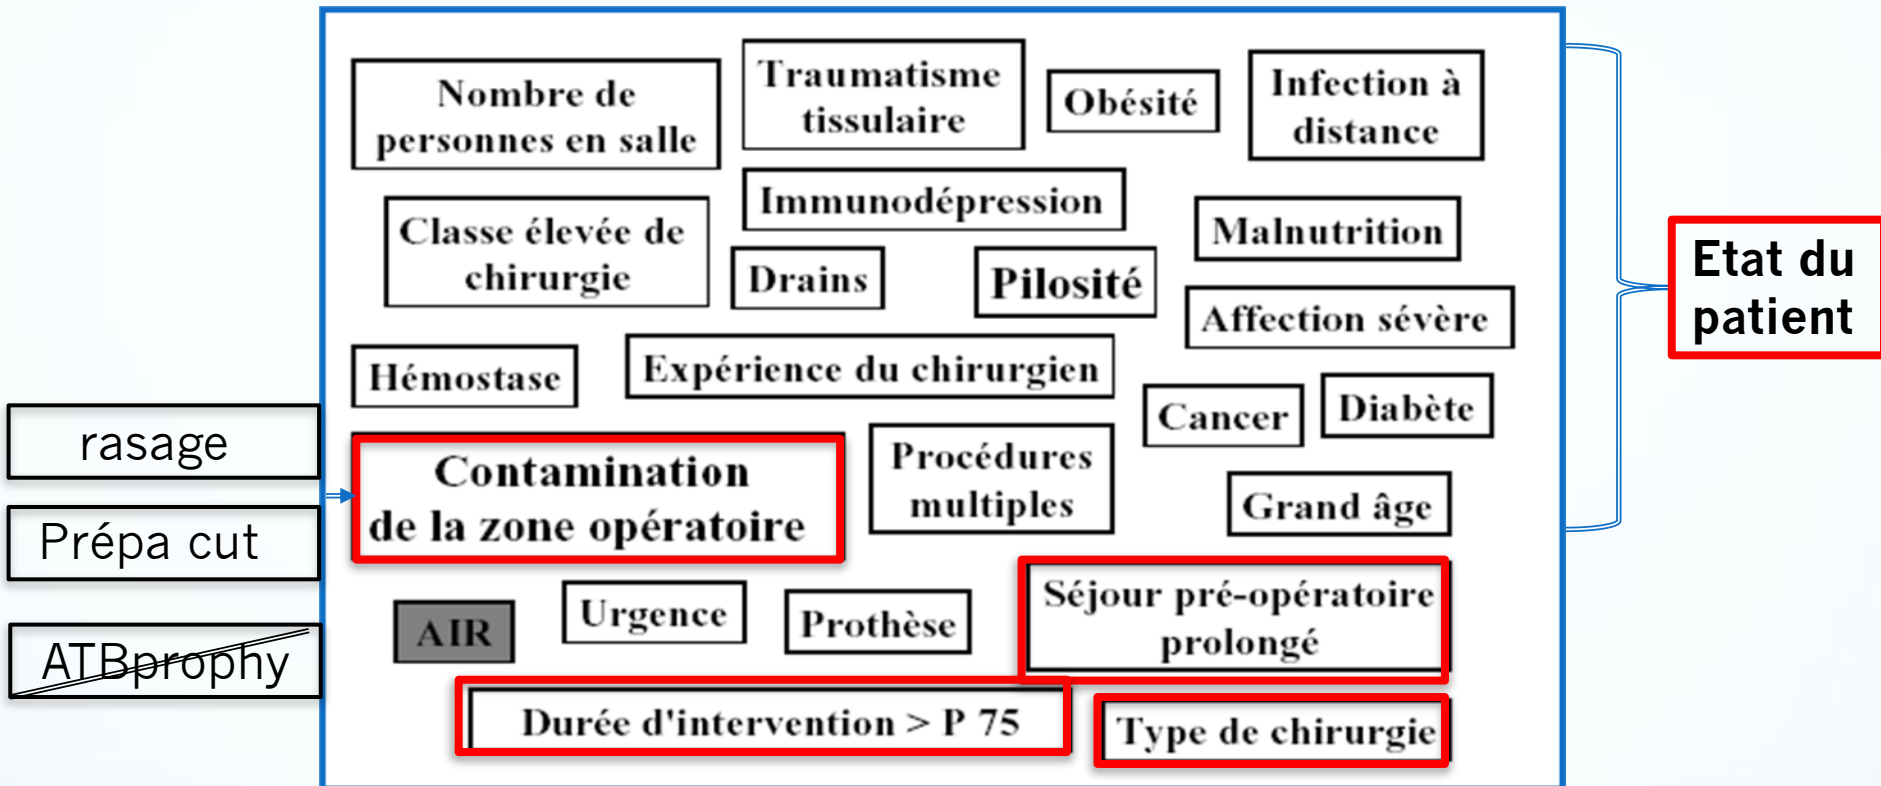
Nombre de personnes en salle

Traumatisme tissulaire

Obésité

Infection à distance

Immunodépression

Classe élevée de chirurgie

Drains

Pilosité

Malnutrition

Affection sévère

Hémostase

Expérience du chirurgien

Cancer

Diabète

Contamination de la zone opératoire

Procédures multiples

Grand âge

AIR

Urgence

Prothèse

Séjour pré-opératoire prolongé

Durée d'intervention > P 75

Type de chirurgie

Etat du patient

rasage

Prépa cut

ATBprophy